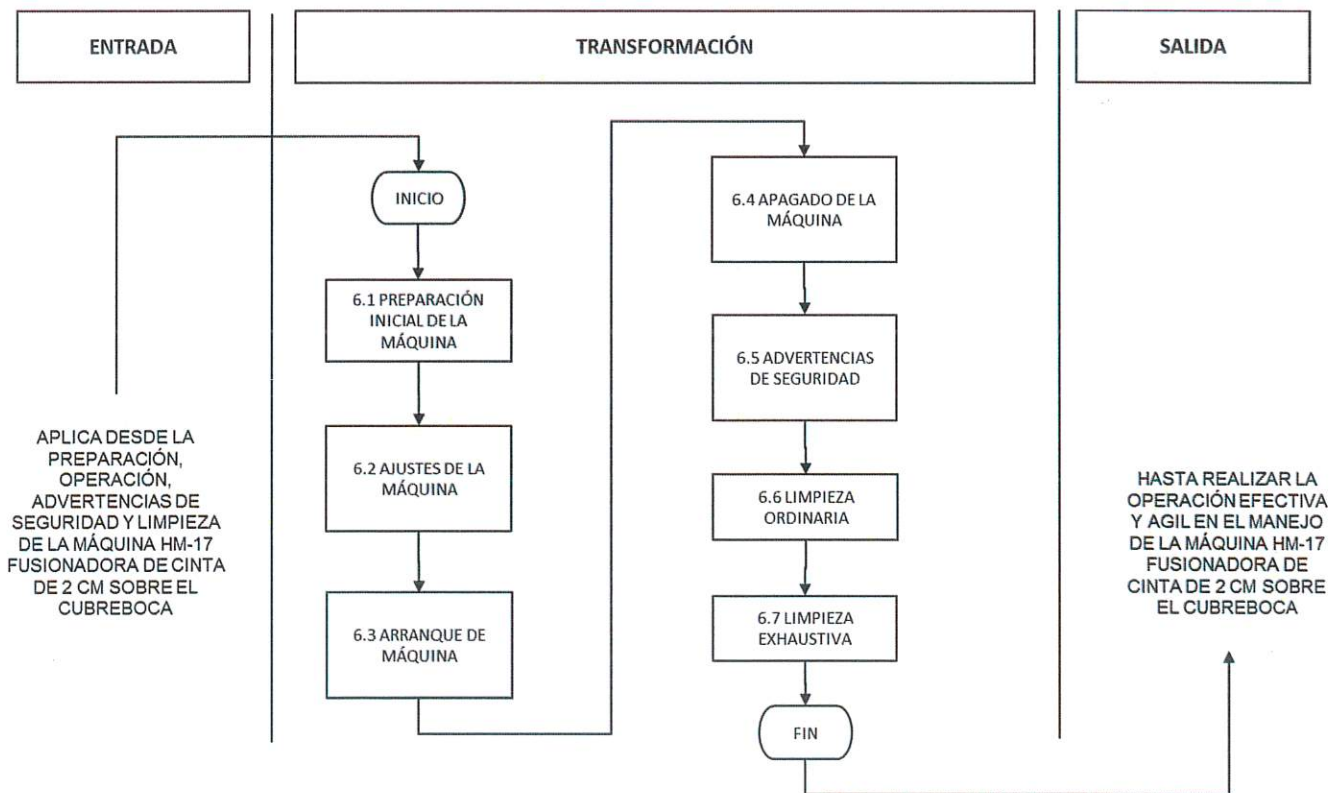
ENTRADA

TRANSFORMACIÓN

SALIDA

APLICA DESDE LA PREPARACIÓN, OPERACIÓN, ADVERTENCIAS DE SEGURIDAD Y LIMPIEZA DE LA MÁQUINA HM-17 FUSIONADORA DE CINTA DE 2 CM SOBRE EL CUBREBOCA

INICIO

6.1 PREPARACIÓN INICIAL DE LA MÁQUINA

6.2 AJUSTES DE LA MÁQUINA

6.3 ARRANQUE DE MÁQUINA

6.4 APAGADO DE LA MÁQUINA

6.5 ADVERTENCIAS DE SEGURIDAD

6.6 LIMPIEZA ORDINARIA

6.7 LIMPIEZA EXHAUSTIVA

FIN

HASTA REALIZAR LA OPERACIÓN EFECTIVA Y AGIL EN EL MANEJO DE LA MÁQUINA HM-17 FUSIONADORA DE CINTA DE 2 CM SOBRE EL CUBREBOCA